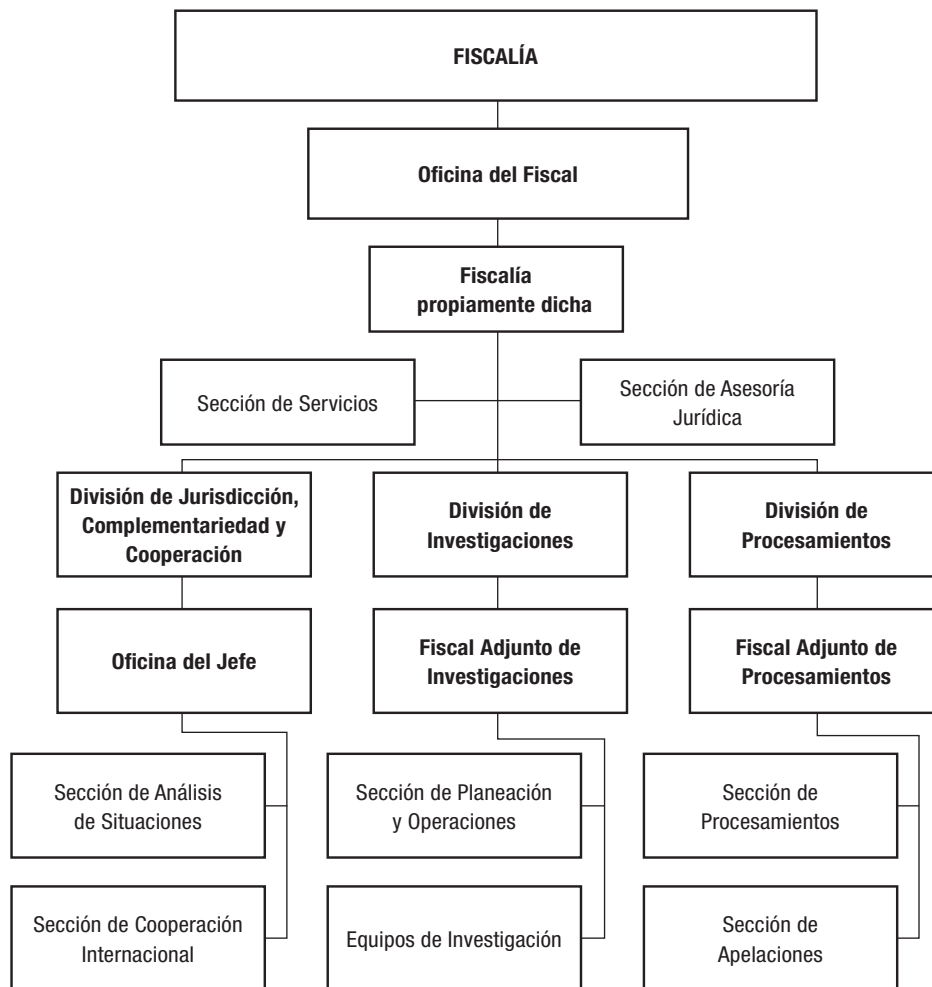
FISCALÍA

Oficina del Fiscal

Fiscalía propiamente dicha

Sección de Servicios

Sección de Asesoría Jurídica

División de Jurisdicción, Complementariedad y Cooperación

División de Investigaciones

División de Procesamientos

Oficina del Jefe

Fiscal Adjunto de Investigaciones

Fiscal Adjunto de Procesamientos

Sección de Análisis de Situaciones

Sección de Cooperación Internacional

Sección de Planeación y Operaciones

Equipos de Investigación

Sección de Procesamientos

Sección de Apelaciones